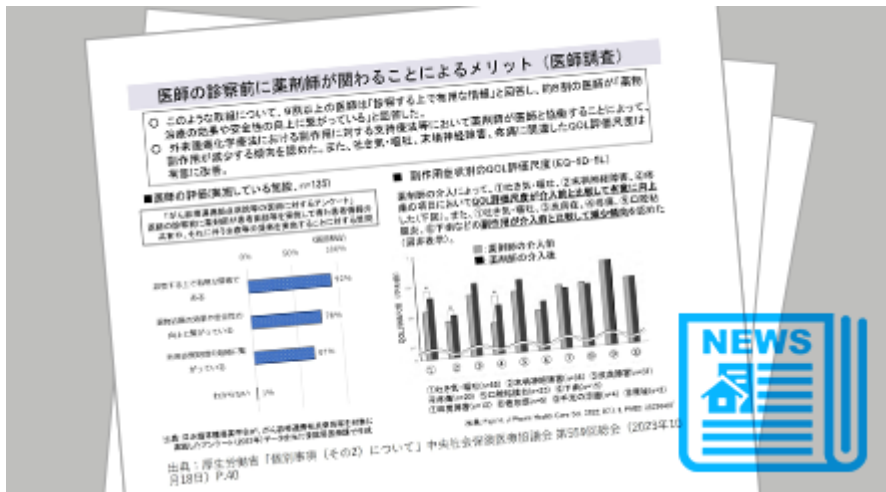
医師の診察前に薬剤師が関わることによるメリット（医師調査）

○ このような取組について、9割以上の医師は「診察する上で有用な情報」と回答し、約8割の医師が「薬物治療の効果や安全性の向上に繋がっている」と回答した。

○ 外来腫瘍化学療法における副作用に対する支持療法等において薬剤師が医師と協働することによって、副作用が減少する傾向を認めた。また、吐き気・嘔吐、末梢神経障害、倦怠感に関連したQOL評価尺度は有意に改善。

■医師の評価(実施している施設、n=135)

■副作用全般別のQOL評価尺度(EQ-5D-5L)

0%　50%　100%

93%

78%

81%

1%

■：薬剤師の介入前
■：薬剤師の介入後

①②③④⑤⑥⑦⑧⑨⑩

出典：厚生労働省「個別事項（その2）について」中央社会保険医療協議会 第559回総会（2023年10月18日）P.40

NEWS